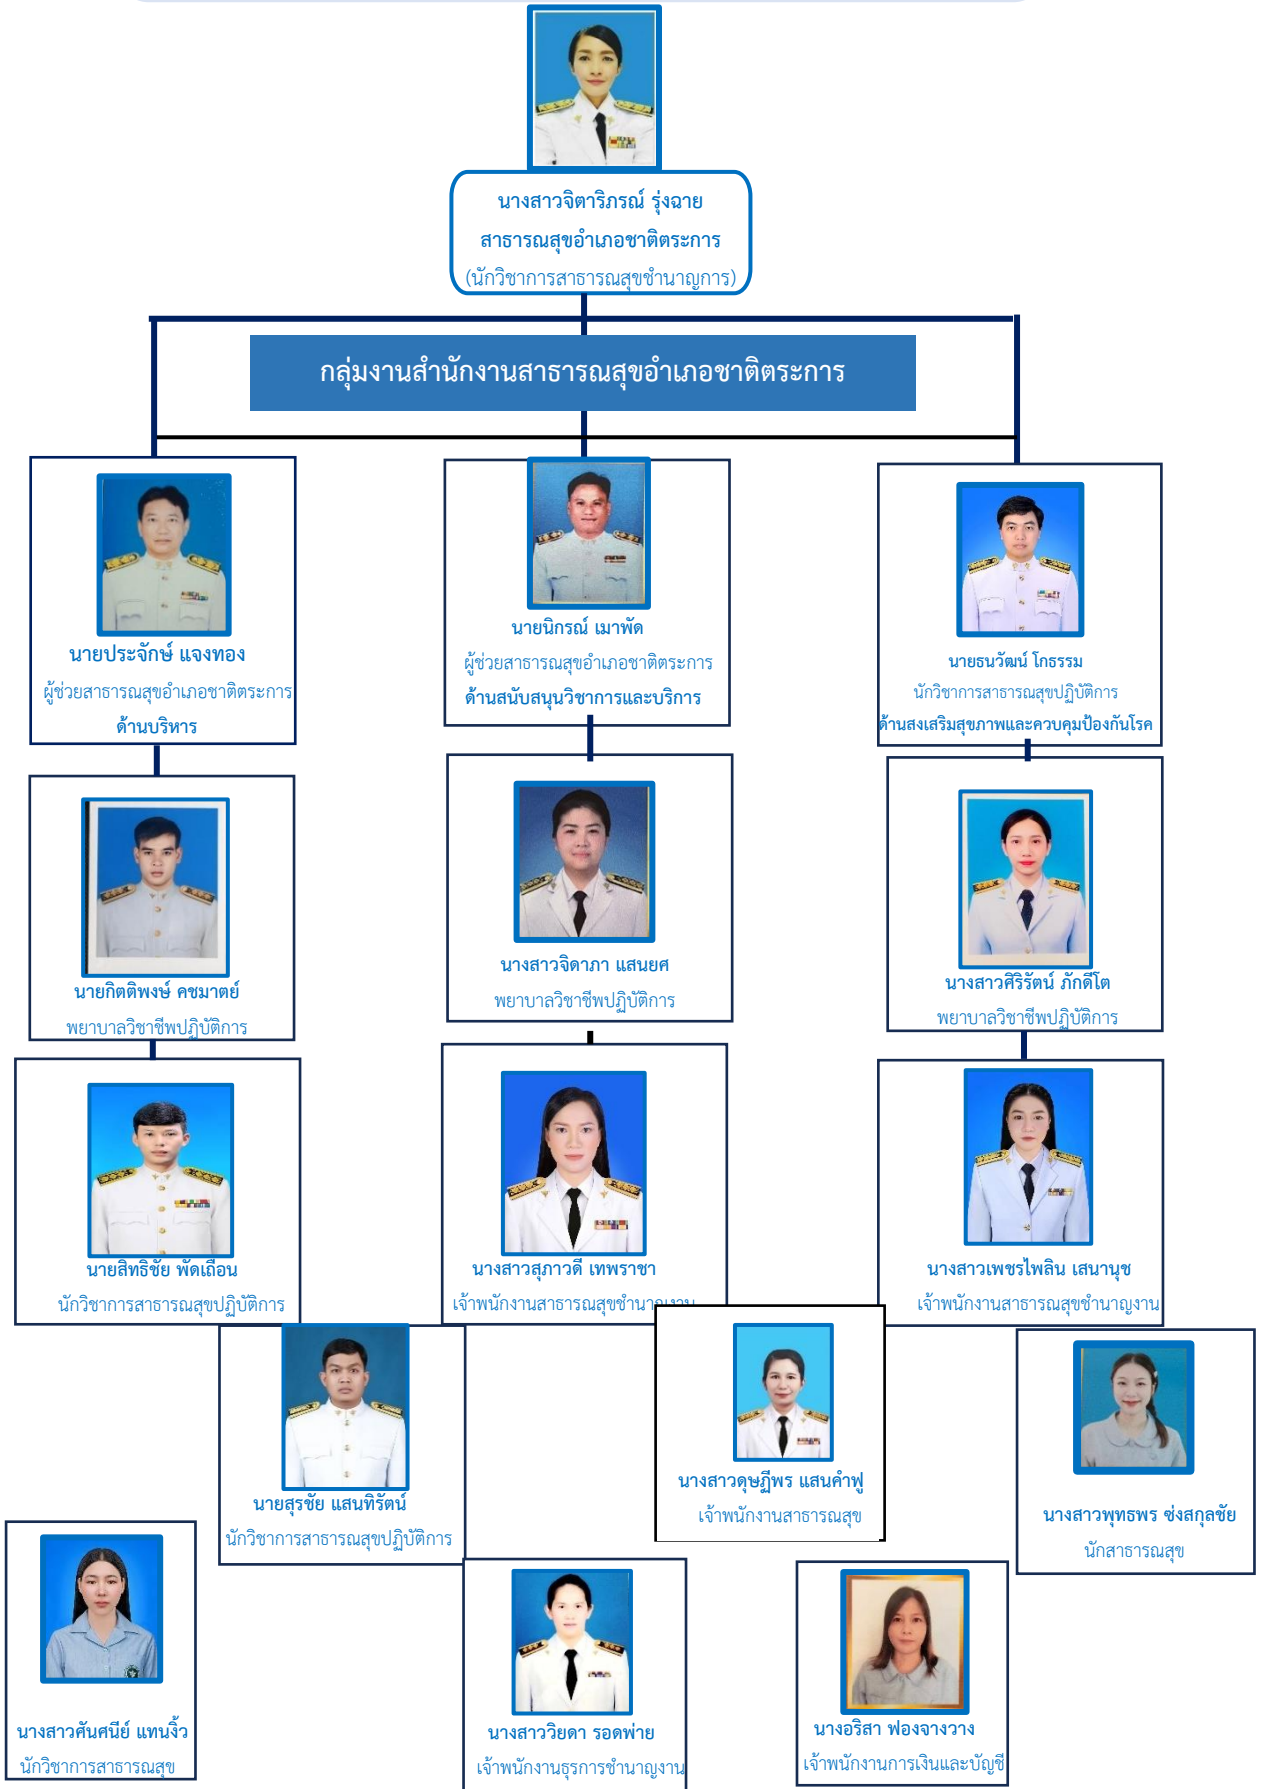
นางสาวจิตาริภรณ์ รุ่งฉาย
สาธารณสุขอำเภอชาติตระการ
(นักวิชาการสาธารณสุขชำนาญการ)

กลุ่มงานสำนักงานสาธารณสุขอำเภอชาติตระการ

นายประจักษ์ แจงทอง
ผู้ช่วยสาธารณสุขอำเภอชาติตระการ
ด้านบริหาร

นายนิกรณ์ เมาพัด
ผู้ช่วยสาธารณสุขอำเภอชาติตระการ
ด้านสนับสนุนวิชาการและบริการ

นายธนวัฒน์ โกธรรม
นักวิชาการสาธารณสุขปฏิบัติการ
ด้านส่งเสริมสุขภาพและควบคุมป้องกันโรค

นายกิตติพงษ์ คชมาตย์
พยาบาลวิชาชีพปฏิบัติการ

นางสาวจิดาภา แสนยศ
พยาบาลวิชาชีพปฏิบัติการ

นางสาวศิริรัตน์ ภักดีโต
พยาบาลวิชาชีพปฏิบัติการ

นายสิทธิชัย พัดเถือน
นักวิชาการสาธารณสุขปฏิบัติการ

นางสาวสุภาวดี เทพราชา
เจ้าพนักงานสาธารณสุขชำนา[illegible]

นางสาวเพชรไพลิน เสนานุช
เจ้าพนักงานสาธารณสุขชำนาญงาน

นายสุรชัย แสนทิรัตน์
นักวิชาการสาธารณสุขปฏิบัติการ

นางสาวดุษฎีพร แสนคำฟู
เจ้าพนักงานสาธารณสุข

นางสาวพุทธพร ซ่งสกุลชัย
นักสาธารณสุข

นางสาวศันศนีย์ แทนจิ๋ว
นักวิชาการสาธารณสุข

นางสาววิยดา รอดพ่าย
เจ้าพนักงานธุรการชำนาญงาน

นางอริสา ฟองจางวาง
เจ้าพนักงานการเงินและบัญชี